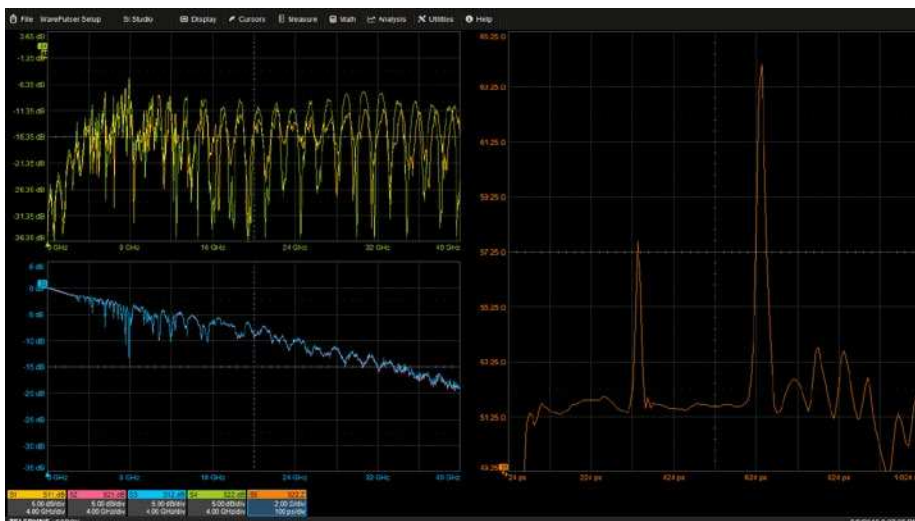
File WavePulser Setup SI Studio Display Cursors Measure Math Analysis Utilities Help

3.65 dB
-1.35 dB
-6.35 dB
-11.35 dB
-16.35 dB
-21.35 dB
-26.35 dB
-31.35 dB
-36.35 dB
0 GHz 8 GHz 16 GHz 24 GHz 32 GHz 40 GHz

5 dB
0 dB
-5 dB
-10 dB
-15 dB
-20 dB
-25 dB
-30 dB
-35 dB
0 GHz 8 GHz 16 GHz 24 GHz 32 GHz 40 GHz

65.25 Ω
63.25 Ω
61.25 Ω
59.25 Ω
57.25 Ω
55.25 Ω
53.25 Ω
51.25 Ω
49.25 Ω
24 ps 224 ps 424 ps 624 ps 824 ps 1.024

S1 5.00 dB/div 4.00 GHz/div
S2 5.00 dB/div 4.00 GHz/div
S3 5.00 dB/div 4.00 GHz/div
S4 5.00 dB/div 4.00 GHz/div
2.00 Ω/div 100 ps/div

TELEDYNE